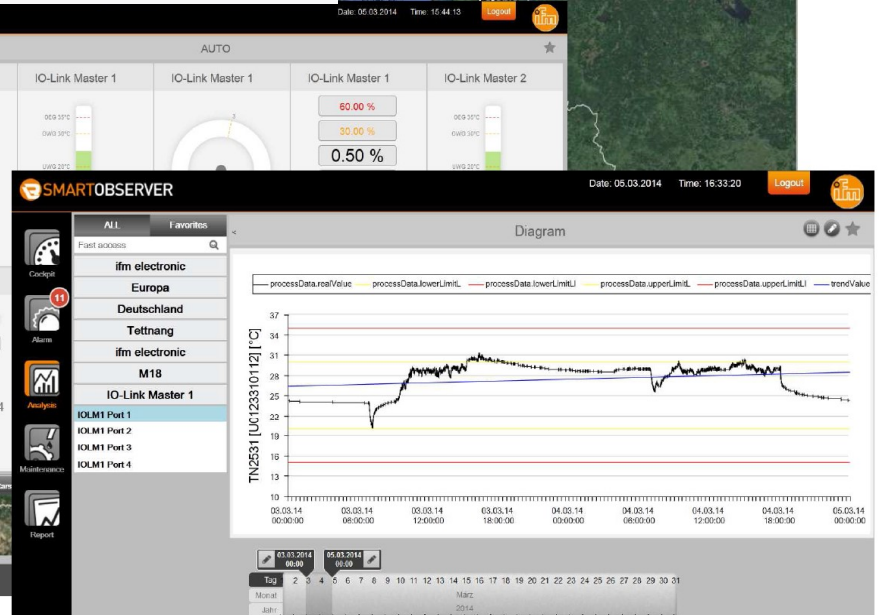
Date: 05.03.2014 Time: 15:44:13 Logout

AUTO

IO-Link Master 1 IO-Link Master 1 IO-Link Master 1 IO-Link Master 2

60.00 %
30.00 %
0.50 %

SMARTOBSERVER

Date: 05.03.2014 Time: 16:33:20 Logout

Cockpit
11
Alarm
Analysis
Maintenance
Report

ALL Favorites
Fast access

ifm electronic
Europa
Deutschland
Tettnang
ifm electronic
M18
IO-Link Master 1
IOLM1 Port 1
IOLM1 Port 2
IOLM1 Port 3
IOLM1 Port 4

Diagram

processData.realValue processData.lowerLimitL processData.lowerLimitLl processData.upperLimitL processData.upperLimitLl trendValue

TN2531 [UC12331O112] [°C]

37 34 31 28 25 22 19 16 13 10

03.03.14 00:00:00 03.03.14 06:00:00 03.03.14 12:00:00 03.03.14 18:00:00 04.03.14 00:00:00 04.03.14 06:00:00 04.03.14 12:00:00 04.03.14 18:00:00 05.03.14 00:00:00

03.03.2014 00:00 05.03.2014 00:00

Tag 2 3 4 5 6 7 8 9 10 11 12 13 14 15 16 17 18 19 20 21 22 23 24 25 26 27 28 29 30 31
Monat März
Jahr 2014